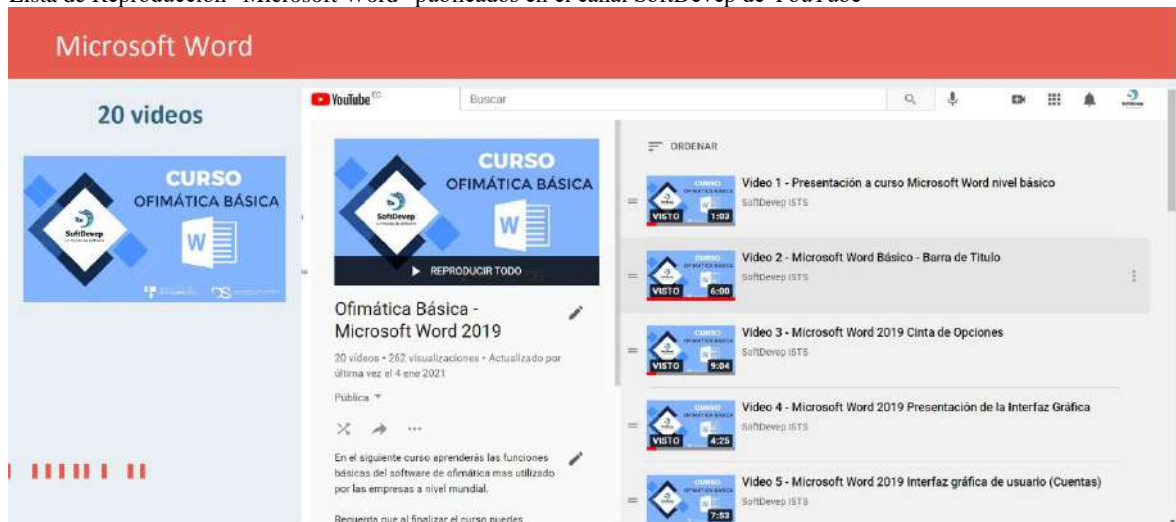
Lista de Reproducción "Microsoft Word" publicados en el canal SoftDevep de YouTube

Microsoft Word

20 videos

CURSO
OFIMÁTICA BÁSICA
SoftDevep

YouTube EC
Buscar

CURSO
OFIMÁTICA BÁSICA
SoftDevep
REPRODUCIR TODO

Ofimática Básica - Microsoft Word 2019

20 videos • 262 visualizaciones • Actualizado por última vez el 4 ene 2021

Pública

En el siguiente curso aprenderás las funciones básicas del software de ofimática mas utilizado por las empresas a nivel mundial.

Recuerda que al finalizar el curso puedes

ORDENAR

VISTO 1:03
Video 1 - Presentación a curso Microsoft Word nivel básico
SoftDevep ISTS

VISTO 6:00
Video 2 - Microsoft Word Básico - Barra de Titulo
SoftDevep ISTS

VISTO 9:04
Video 3 - Microsoft Word 2019 Cinta de Opciones
SoftDevep ISTS

VISTO 4:25
Video 4 - Microsoft Word 2019 Presentación de la Interfaz Gráfica
SoftDevep ISTS

7:53
Video 5 - Microsoft Word 2019 Interfaz gráfica de usuario (Cuentas)
SoftDevep ISTS